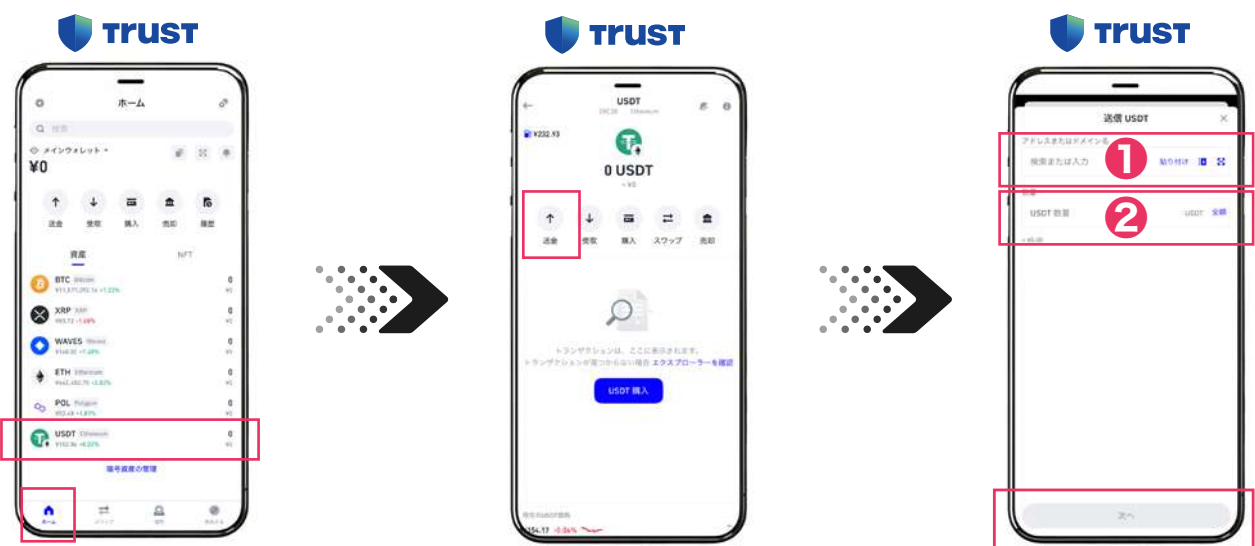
TRUST

ホーム

メインウォレット

¥0

送金 受取 購入 売却 履歴

資産 NFT

BTC Bitcoin 0
XRP XRP 0
WAVES Waves 0
ETH Ethereum 0
POL Polygon 0
USDT Ethereum 0

暗号資産の管理

ホーム

TRUST

USDT

¥232.93

0 USDT

送金 受取 購入 スワップ 売却

トランザクションは、ここに表示されます。
トランザクションが見つからない場合 エクスプローラーを確認

USDT 購入

TRUST

送信 USDT

アドレスまたはドメイン名

検索または入力 貼り付け

1

数量

USDT 数量 USDT 全額

2

次へ